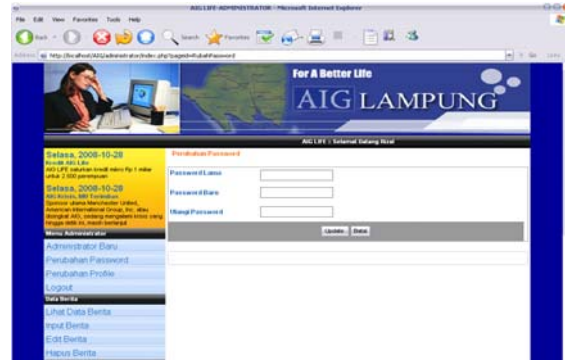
AIG LIFE ADMINISTRATOR - Microsoft Internet Explorer

File Edit View Favorites Tools Help

Back Search Favorites

Address http://localhost/AIG/administrator/index.php?pageid=RubahPassword

Go Links

For A Better Life

AIG LAMPUNG

AIG LIFE : Selamat Datang Rizal

Selasa, 2008-10-28
Kredit AIG Life
AIG LIFE salurkan kredit mikro Rp 1 miliar untuk 2.500 perempuan

Selasa, 2008-10-28
AIG Krisis, MU Terimbas
Sponsor utama Manchester United, American International Group, Inc. atau disingkat AIG, sedang mengalami krisis yang hingga detik ini masih berlanjut

Menu Administrator

Administrator Baru

Perubahan Password

Perubahan Profile

Logout

Data Berita

Lihat Data Berita

Input Berita

Edit Berita

Hapus Berita

Perubahan Password

Password Lama

Password Baru

Ulangi Password

Update Batal